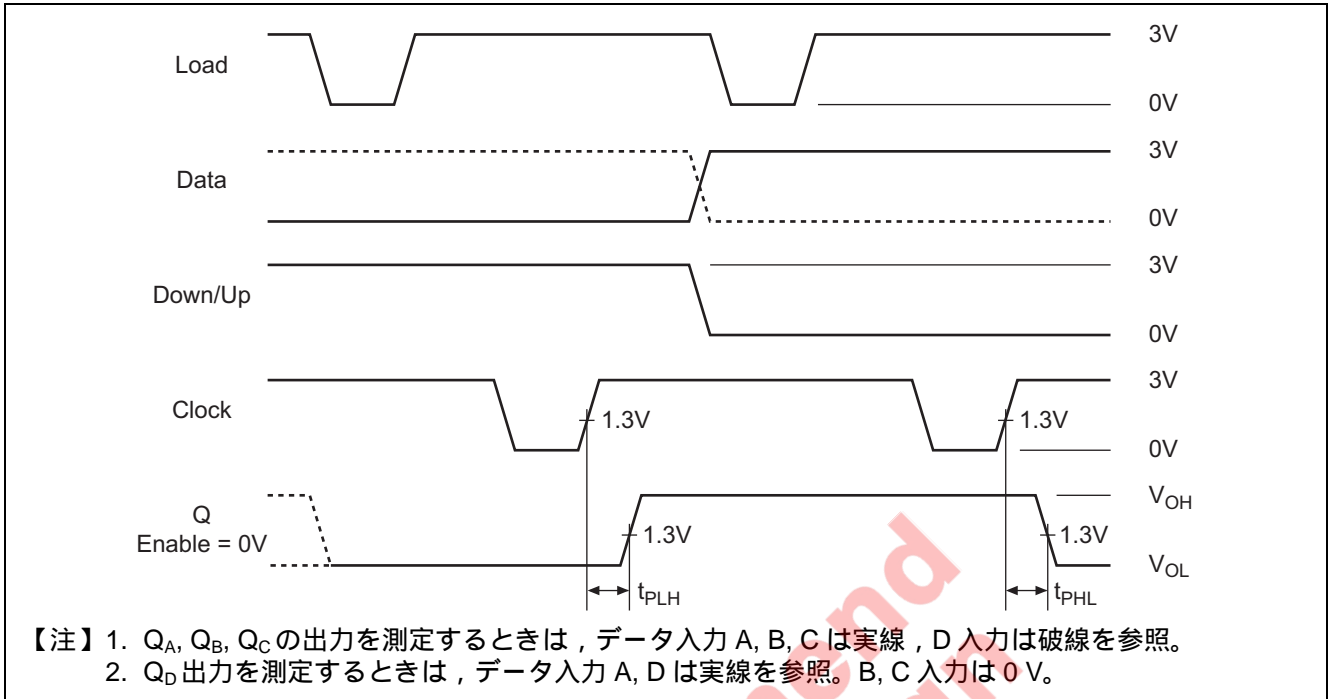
Load
3V
0V
Data
3V
0V
Down/Up
3V
0V
Clock
1.3V
1.3V
3V
0V
Q
Enable = 0V
1.3V
1.3V
$V_{OH}$
$V_{OL}$
$t_{PLH}$
$t_{PHL}$

【注】1. $Q_A$, $Q_B$, $Q_C$ の出力を測定するときは，データ入力 A, B, C は実線，D 入力は破線を参照。
2. $Q_D$ 出力を測定するときは，データ入力 A, D は実線を参照。B, C 入力は 0 V。